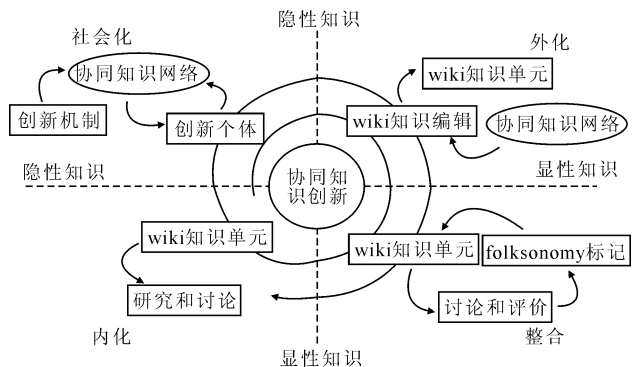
隐性知识

社会化

协同知识网络

创新机制

创新个体

外化

wiki知识单元

wiki知识编辑

协同知识网络

隐性知识

协同知识创新

显性知识

wiki知识单元

wiki知识单元

folksonomy标记

研究和讨论

讨论和评价

内化

整合

显性知识